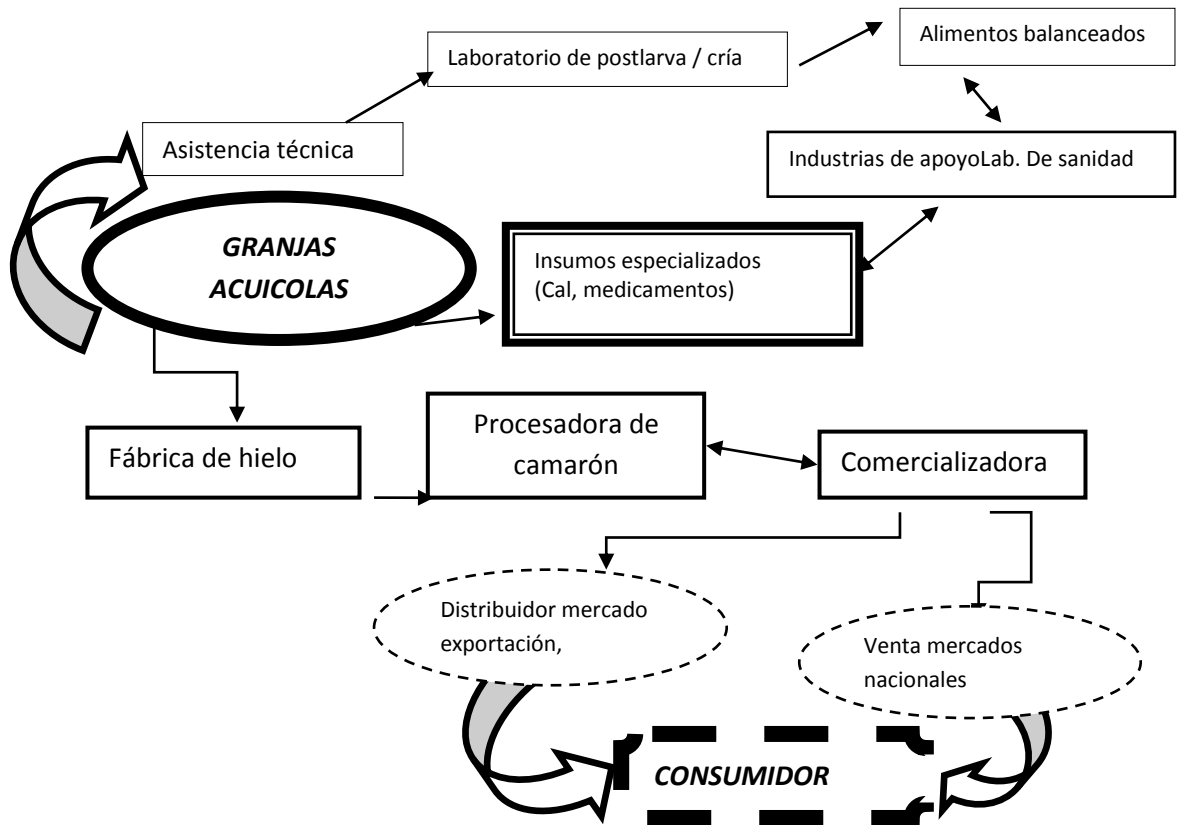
Alimentos balanceados

Laboratorio de postlarva / cría

Asistencia técnica

Industrias de apoyoLab. De sanidad

GRANJAS ACUICOLAS

Insumos especializados (Cal, medicamentos)

Fábrica de hielo

Procesadora de camarón

Comercializadora

Distribuidor mercado exportación,

Venta mercados nacionales

CONSUMIDOR